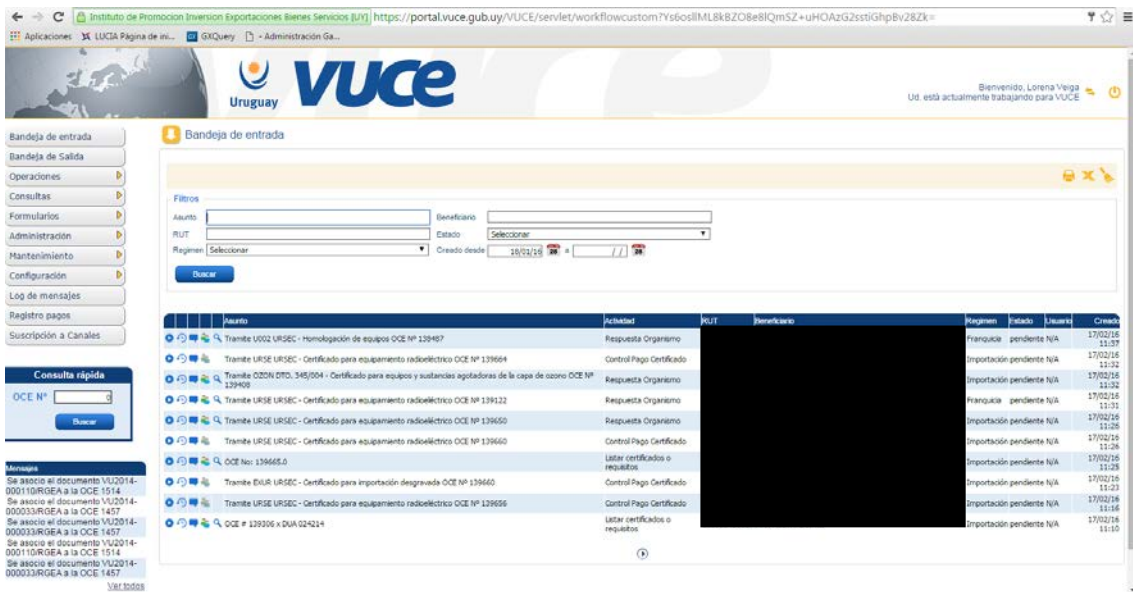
Instituto de Promocion Inversion Exportaciones Bienes Servicios [UY] https://portal.vuce.gub.uy/VUCE/servlet/workflowcustom?Ys6osllML8kBZO8e8lQmSZ+uHOAzG2sstiGhpBv28Zk=

Aplicaciones LUCIA Página de ini... GXQuery - Administración Ga...

Uruguay VUCE

Bienvenido, Lorena Veiga
Ud. está actualmente trabajando para VUCE

Bandeja de entrada
Bandeja de Salida
Operaciones
Consultas
Formularios
Administración
Mantenimiento
Configuración
Log de mensajes
Registro pagos
Suscripción a Canales

Consulta rápida
OCE Nº 0
Buscar

Mensajes
Se asocio el documento VU2014-000110/RGEA a la OCE 1514
Se asocio el documento VU2014-000033/RGEA a la OCE 1457
Se asocio el documento VU2014-000033/RGEA a la OCE 1457
Se asocio el documento VU2014-000110/RGEA a la OCE 1514
Se asocio el documento VU2014-000033/RGEA a la OCE 1457
Ver todos

Bandeja de entrada

Filtros
Asunto
Beneficiario
RUT
Estado Seleccionar
Regimen Seleccionar
Creado desde 10/01/16 a / /
Buscar

| Asunto | Actividad | RUT | Beneficiario | Regimen | Estado | Usuario | Creado |
|---|---|---|---|---|---|---|---|
| Tramite U002 URSEC - Homologación de equipos OCE Nº 139487 | Respuesta Organismo | | | Franquicia | pendiente | N/A | 17/02/16 11:37 |
| Tramite URSE URSEC - Certificado para equipamiento radioeléctrico OCE Nº 139664 | Control Pago Certificado | | | Importación | pendiente | N/A | 17/02/16 11:32 |
| Tramite OZON DTO. 345/004 - Certificado para equipos y sustancias agotadoras de la capa de ozono OCE Nº 139408 | Respuesta Organismo | | | Importación | pendiente | N/A | 17/02/16 11:32 |
| Tramite URSE URSEC - Certificado para equipamiento radioeléctrico OCE Nº 139122 | Respuesta Organismo | | | Franquicia | pendiente | N/A | 17/02/16 11:31 |
| Tramite URSE URSEC - Certificado para equipamiento radioeléctrico OCE Nº 139650 | Respuesta Organismo | | | Importación | pendiente | N/A | 17/02/16 11:26 |
| Tramite URSE URSEC - Certificado para equipamiento radioeléctrico OCE Nº 139660 | Control Pago Certificado | | | Importación | pendiente | N/A | 17/02/16 11:26 |
| OCE No: 139665.0 | Listar certificados o requisitos | | | Importación | pendiente | N/A | 17/02/16 11:25 |
| Tramite EXUR URSEC - Certificado para importación desgravada OCE Nº 139660 | Control Pago Certificado | | | Importación | pendiente | N/A | 17/02/16 11:23 |
| Tramite URSE URSEC - Certificado para equipamiento radioeléctrico OCE Nº 139656 | Control Pago Certificado | | | Importación | pendiente | N/A | 17/02/16 11:16 |
| OCE # 139306 x DUA 024214 | Listar certificados o requisitos | | | Importación | pendiente | N/A | 17/02/16 11:10 |